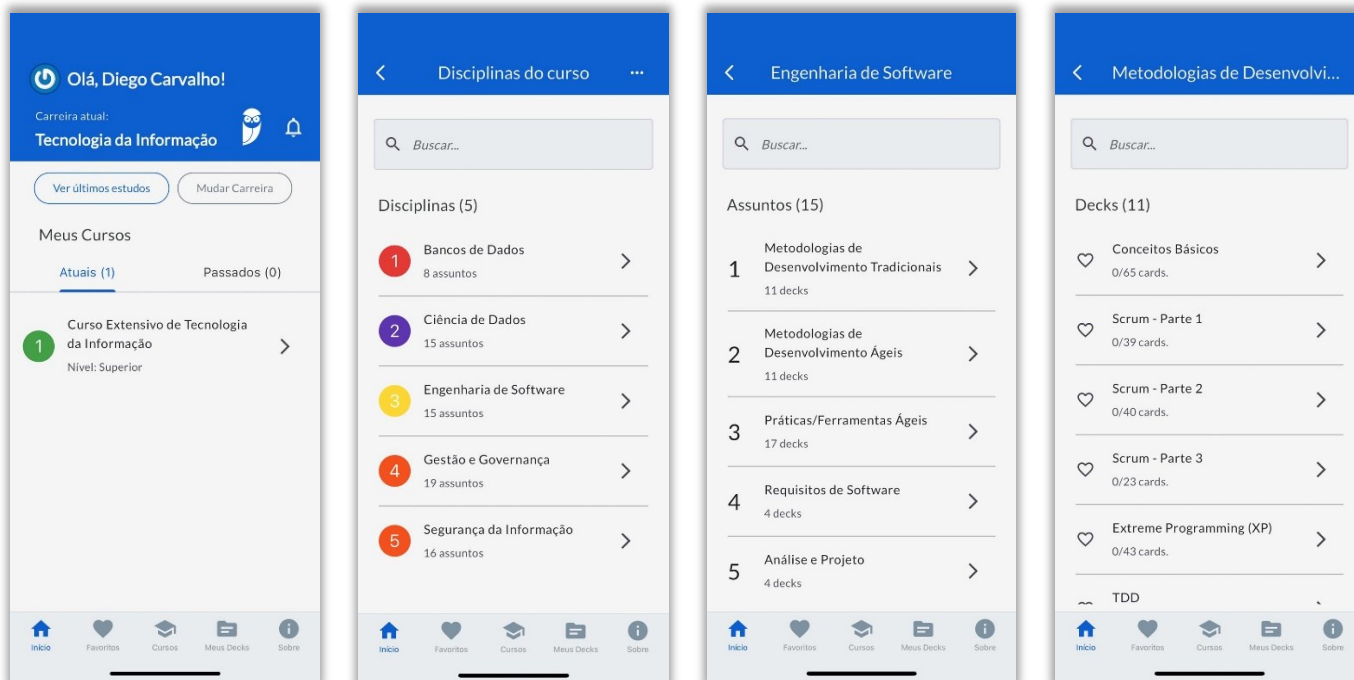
Olá, Diego Carvalho!

Carreira atual:
Tecnologia da Informação

Ver últimos estudos
Mudar Carreira

Meus Cursos

Atuais (1)
Passados (0)

1 Curso Extensivo de Tecnologia da Informação
Nível: Superior

Início
Favoritos
Cursos
Meus Decks
Sobre

Disciplinas do curso

Buscar...

Disciplinas (5)

1 Bancos de Dados
8 assuntos

2 Ciência de Dados
15 assuntos

3 Engenharia de Software
15 assuntos

4 Gestão e Governança
19 assuntos

5 Segurança da Informação
16 assuntos

Início
Favoritos
Cursos
Meus Decks
Sobre

Engenharia de Software

Buscar...

Assuntos (15)

1 Metodologias de Desenvolvimento Tradicionais
11 decks

2 Metodologias de Desenvolvimento Ágeis
11 decks

3 Práticas/Ferramentas Ágeis
17 decks

4 Requisitos de Software
4 decks

5 Análise e Projeto
4 decks

Início
Favoritos
Cursos
Meus Decks
Sobre

Metodologias de Desenvolvi...

Buscar...

Decks (11)

Conceitos Básicos
0/65 cards.

Scrum - Parte 1
0/39 cards.

Scrum - Parte 2
0/40 cards.

Scrum - Parte 3
0/23 cards.

Extreme Programming (XP)
0/43 cards.

TDD

Início
Favoritos
Cursos
Meus Decks
Sobre